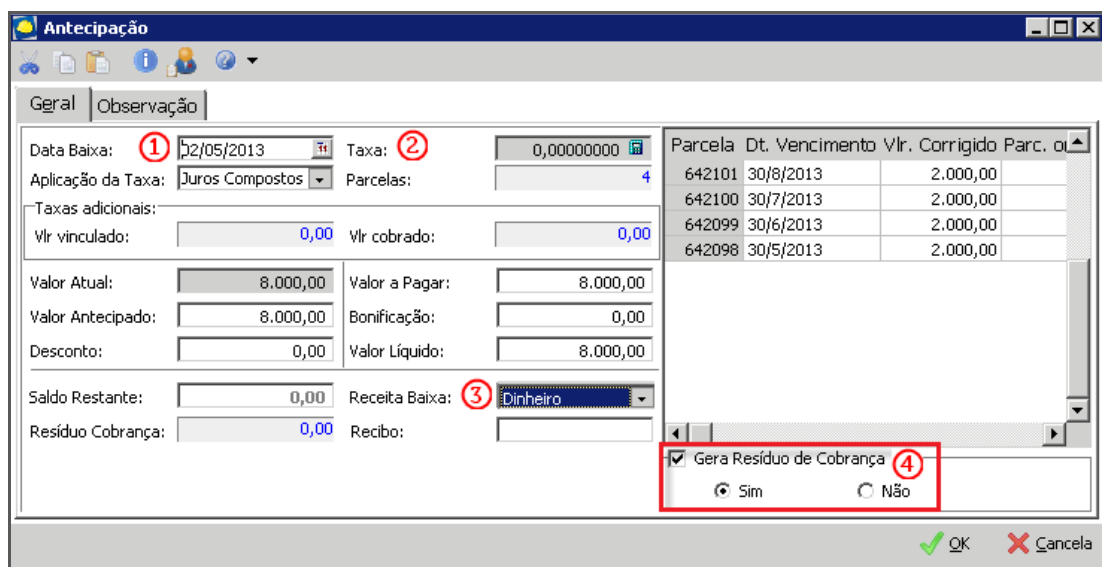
Antecipação

Geral | Observação

Data Baixa: ① 02/05/2013
Taxa: ② 0,00000000
Aplicação da Taxa: Juros Compostos
Parcelas: 4

Taxas adicionais:
Vlr vinculado: 0,00
Vlr cobrado: 0,00

Valor Atual: 8.000,00
Valor a Pagar: 8.000,00
Valor Antecipado: 8.000,00
Bonificação: 0,00
Desconto: 0,00
Valor Líquido: 8.000,00

Saldo Restante: 0,00
Receita Baixa: ③ Dinheiro
Resíduo Cobrança: 0,00
Recibo:

| Parcela | Dt. Vencimento | Vlr. Corrigido | Parc. o |
|---|---|---|---|
| 642101 | 30/8/2013 | 2.000,00 | |
| 642100 | 30/7/2013 | 2.000,00 | |
| 642099 | 30/6/2013 | 2.000,00 | |
| 642098 | 30/5/2013 | 2.000,00 | |

Gera Resíduo de Cobrança ④
Sim
Não

OK
Cancela